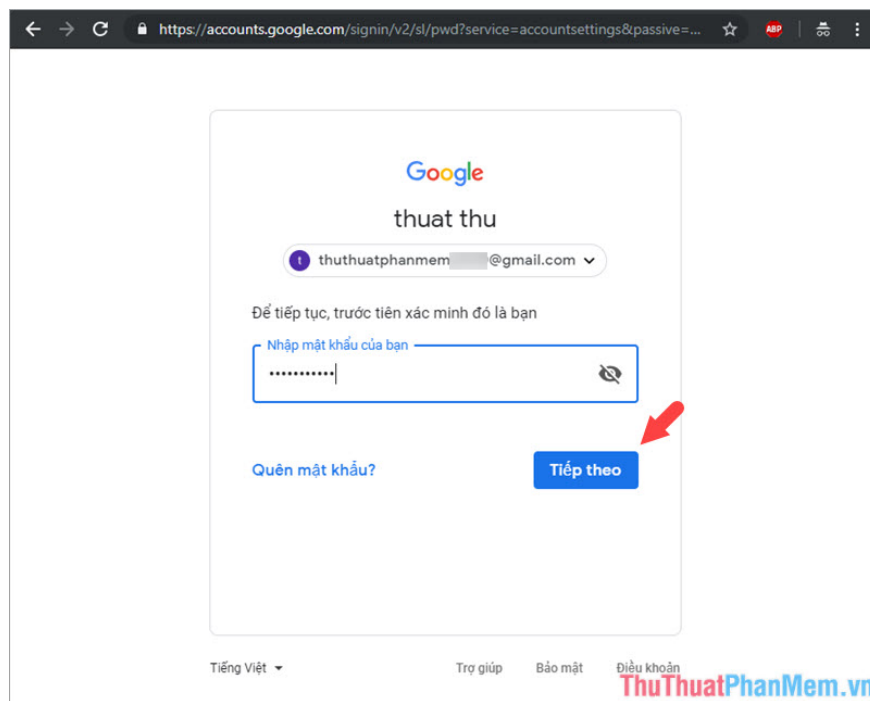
https://accounts.google.com/signin/v2/sl/pwd?service=accountsettings&passive=...

ABP

Google

thuat thu

t thuthuatphanmem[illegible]@gmail.com

Để tiếp tục, trước tiên xác minh đó là bạn

Nhập mật khẩu của bạn

•••••••••••

Quên mật khẩu?

Tiếp theo

Tiếng Việt

Trợ giúp Bảo mật Điều khoản

ThuThuatPhanMem.vn